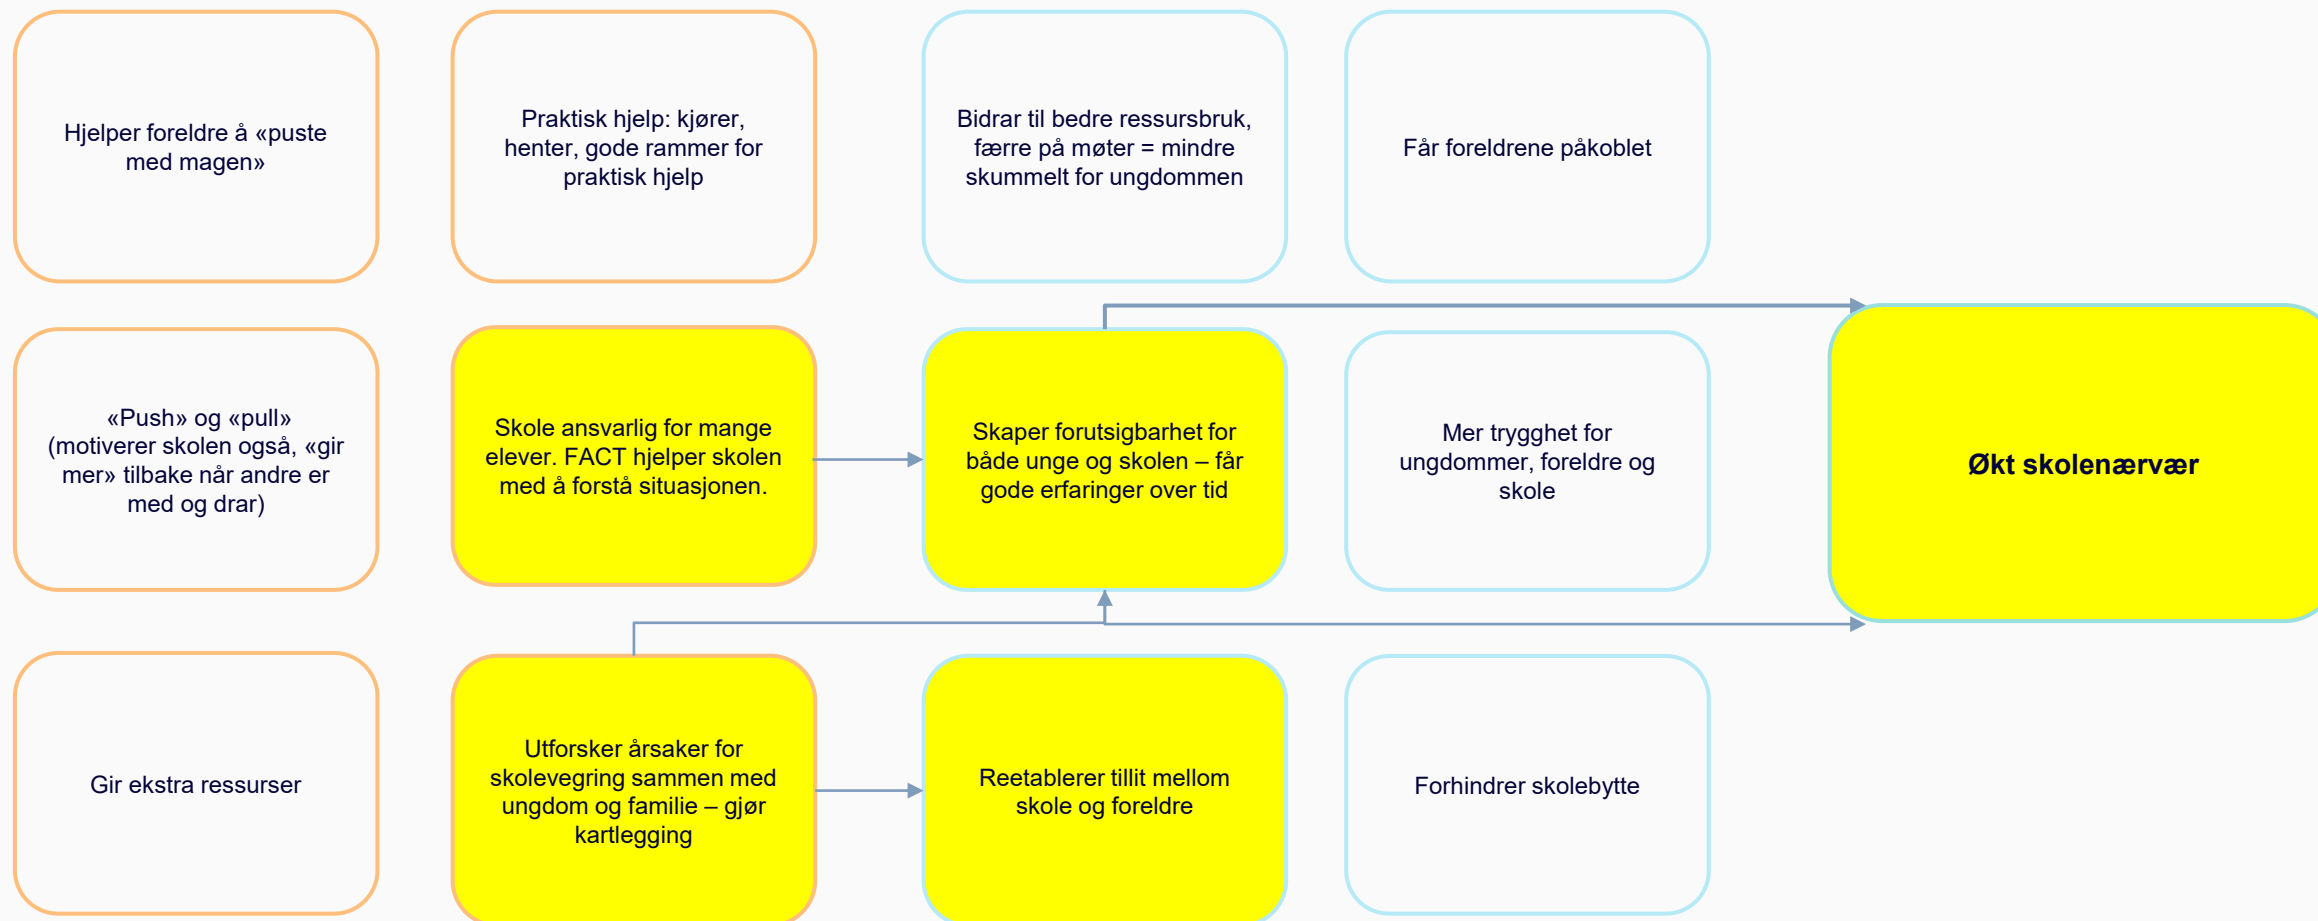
Hjelper foreldre å «puste med magen»

Praktisk hjelp: kjører, henter, gode rammer for praktisk hjelp

Bidrar til bedre ressursbruk, færre på møter = mindre skummelt for ungdommen

Får foreldrene påkoblet

«Push» og «pull» (motiverer skolen også, «gir mer» tilbake når andre er med og drar)

Skole ansvarlig for mange elever. FACT hjelper skolen med å forstå situasjonen.

Skaper forutsigbarhet for både unge og skolen – får gode erfaringer over tid

Mer trygghet for ungdommer, foreldre og skole

Økt skolenærvær

Gir ekstra ressurser

Utforsker årsaker for skolevegring sammen med ungdom og familie – gjør kartlegging

Reetablerer tillit mellom skole og foreldre

Forhindrer skolebytte